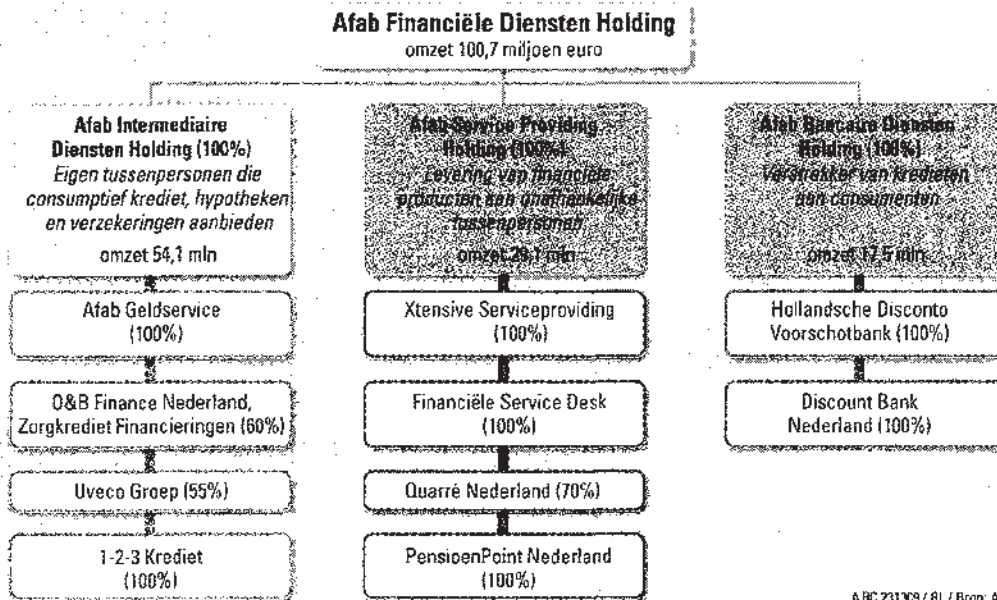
Afab Financiële Diensten Holding
omzet 100,7 miljoen euro

Afab Intermediaire Diensten Holding (100%)
Eigen tussenpersonen die consumptief krediet, hypotheken en verzekeringen aanbieden
omzet 54,1 mln

Afab Geldservice (100%)

O&B Finance Nederland, Zorgkrediet Financieringen (60%)

Uveco Groep (55%)

1-2-3 Krediet (100%)

Afab Service Providing Holding (100%)
Levering van financiële producten aan onafhankelijke tussenpersonen
omzet 29,1 mln

Xtensive Serviceproviding (100%)

Financiële Service Desk (100%)

Quarré Nederland (70%)

PensioenPoint Nederland (100%)

Afab Bancaire Diensten Holding (100%)
Verstrekker van kredieten aan consumenten
omzet 17,5 mln

Hollandsche Disconto Voorschotbank (100%)

Discount Bank Nederland (100%)

ABC 231309 / BL / Bron: A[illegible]